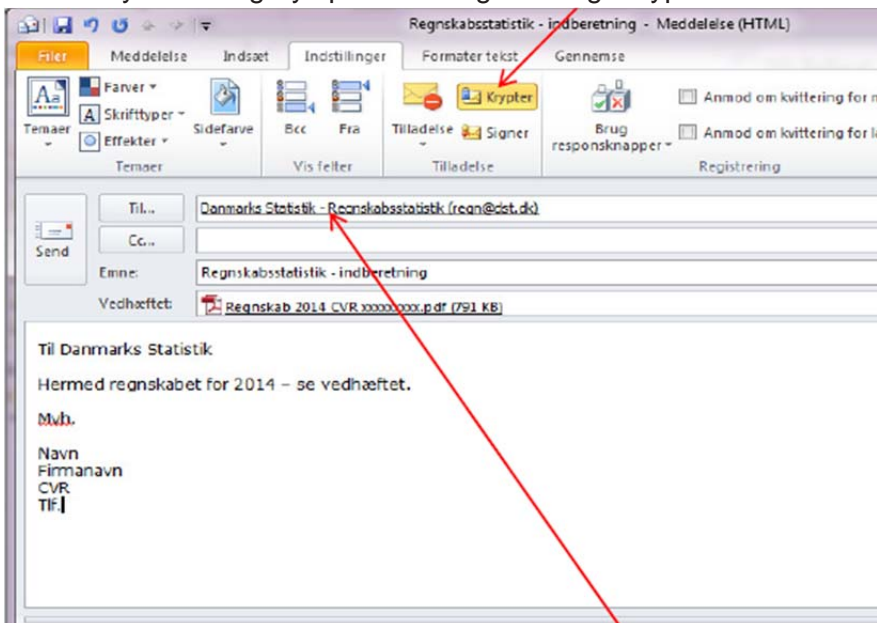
Regnskabsstatistik - indberetning - Meddelelse (HTML)

Filer | Meddelelse | Indsæt | Indstillinger | Formater tekst | Gennemse

Temaer
Farver ▾
Skrifttyper ▾
Effekter ▾
Sidefarve
Temaer

Bcc
Fra
Vis felter

Tilladelse
Krypter
Signer
Tilladelse

Brug responsknapper ▾
Anmod om kvittering for m
Anmod om kvittering for l
Registrering

Send
Til...
Danmarks Statistik - Regnskabsstatistik (regn@dst.dk)
Cc...
Emne:
Regnskabsstatistik - indberetning
Vedhæftet:
Regnskab 2014 CVR xxxxxxxx.pdf (791 KB)

Til Danmarks Statistik

Hermed regnskabet for 2014 – se vedhæftet.

Mvh.

Navn
Firmanavn
CVR
Tlf.